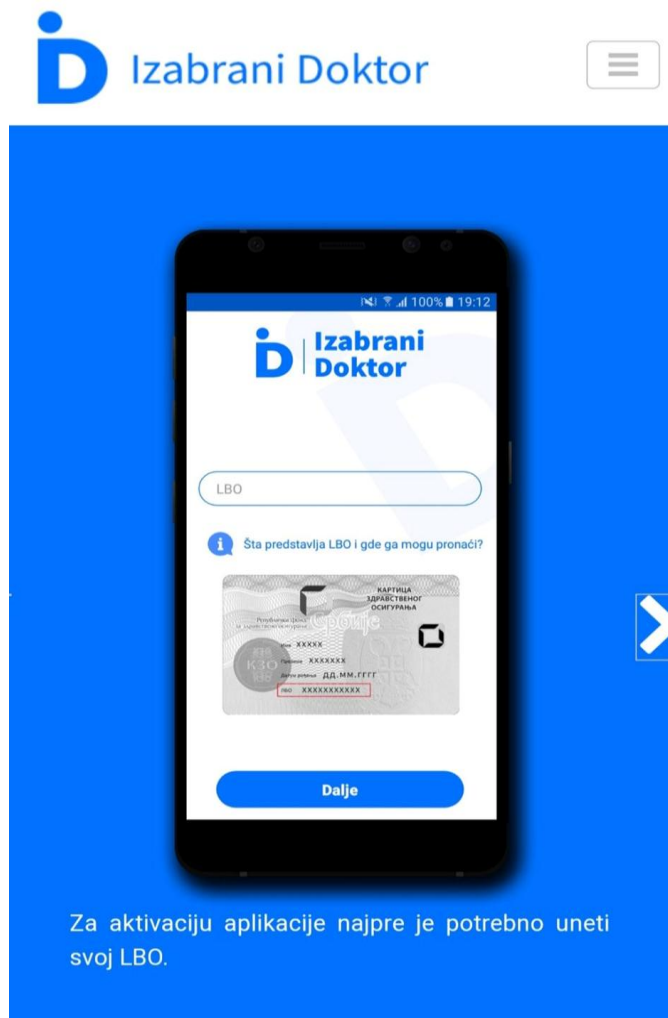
Izabrani Doktor

100% 19:12

Izabrani Doktor

LBO

Šta predstavlja LBO i gde ga mogu pronaći?

КАРТИЦА ЗДРАВСТВЕНОГ ОСИГУРАЊА

Републички фонд за здравствено осигурање

Србије

КЗО

Име XXXXX

Презиме XXXXXXX

Датум рођења ДД.ММ.ГГГГ

ЛБО XXXXXXXXXXX

Dalje

Za aktivaciju aplikacije najpre je potrebno uneti svoj LBO.